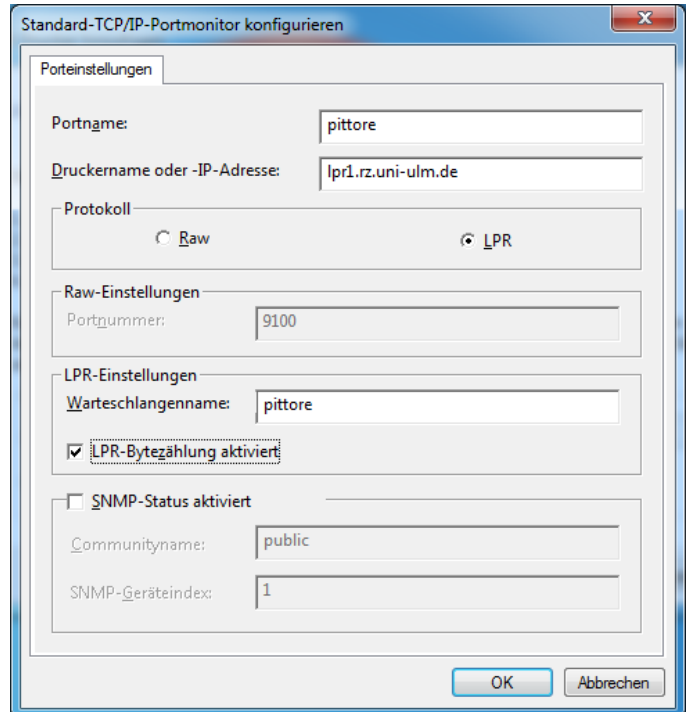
Standard-TCP/IP-Portmonitor konfigurieren

Porteinstellungen

Portname: pittore

Druckername oder -IP-Adresse: lpr1.rz.uni-ulm.de

Protokoll

Raw

LPR

Raw-Einstellungen

Portnummer: 9100

LPR-Einstellungen

Warteschlangenname: pittore

LPR-Bytezählung aktiviert

SNMP-Status aktiviert

Communityname: public

SNMP-Geräteindex: 1

OK

Abbrechen